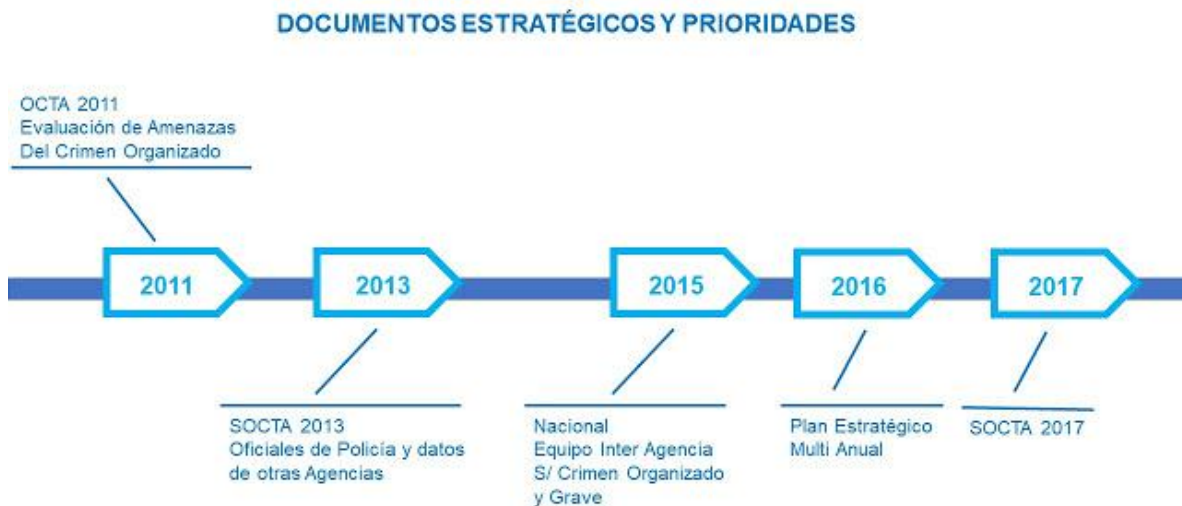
DOCUMENTOS ESTRATÉGICOS Y PRIORIDADES

OCTA 2011
Evaluación de Amenazas
Del Crimen Organizado

2011

2013

2015

2016

2017

SOCTA 2013
Oficiales de Policía y datos de otras Agencias

Nacional
Equipo Inter Agencia
S/ Crimen Organizado y Grave

Plan Estratégico
Multi Anual

SOCTA 2017